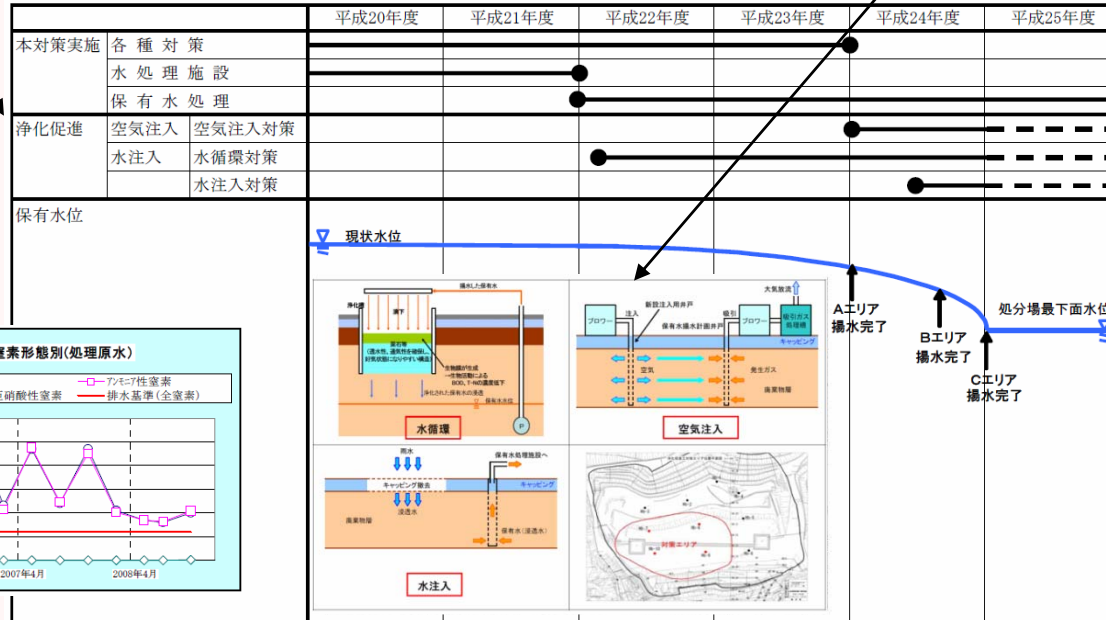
| | | | 平成20年度 | 平成21年度 | 平成22年度 | 平成23年度 | 平成24年度 | 平成25年度 |
|---|---|---|---|---|---|---|---|---|
| 本対策実施 | 各種対策 | | | | | | | |
| | 水処理施設 | | | | | | | |
| | 保有水処理 | | | | | | | |
| 浄化促進 | 空気注入 | 空気注入対策 | | | | | | |
| | 水注入 | 水循環対策 | | | | | | |
| | | 水注入対策 | | | | | | |
| 保有水位 | | | | | | | | |

現状水位

Aエリア揚水完了

Bエリア揚水完了

Cエリア揚水完了

処分場最下面水位

窒素形態別(処理原水)

アンモニア性窒素

硝酸性窒素

排水基準(全窒素)

2007年4月

2008年4月

浄化した保有水

浄化帯

散水

好気性

(透水性、通気性を確保し、好気状態になりやすい構造)

生物膜が生成
一次物質活動による
BOD、T-Nの濃度低下

浄化された保有水の浸透

保有水水位

P

水循環

大気放流

新設注入用井戸

ブロワー

注入

吸引

ブロワー

吸引ガス処理槽

保有水揚水計画井戸

キャッピング

空気

発生ガス

廃棄物層

空気注入

雨水

保有水処理施設へ

キャッピング撤去

キャッピング

浸透水

廃棄物層

保有水(浸透水)

水注入

対策エリア